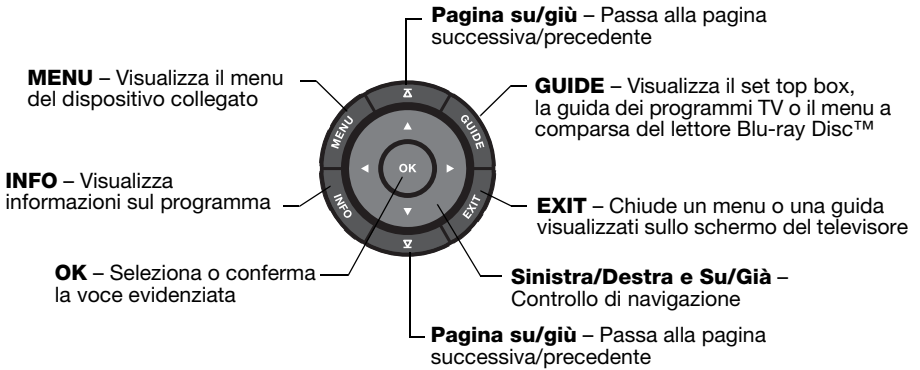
**Pagina su/giù** – Passa alla pagina successiva/precedente

**MENU** – Visualizza il menu del dispositivo collegato

**GUIDE** – Visualizza il set top box, la guida dei programmi TV o il menu a comparsa del lettore Blu-ray Disc™

MENU

GUIDE

OK

INFO

EXIT

**INFO** – Visualizza informazioni sul programma

**EXIT** – Chiude un menu o una guida visualizzati sullo schermo del televisore

**OK** – Seleziona o conferma la voce evidenziata

**Sinistra/Destra e Su/Già** – Controllo di navigazione

**Pagina su/giù** – Passa alla pagina successiva/precedente